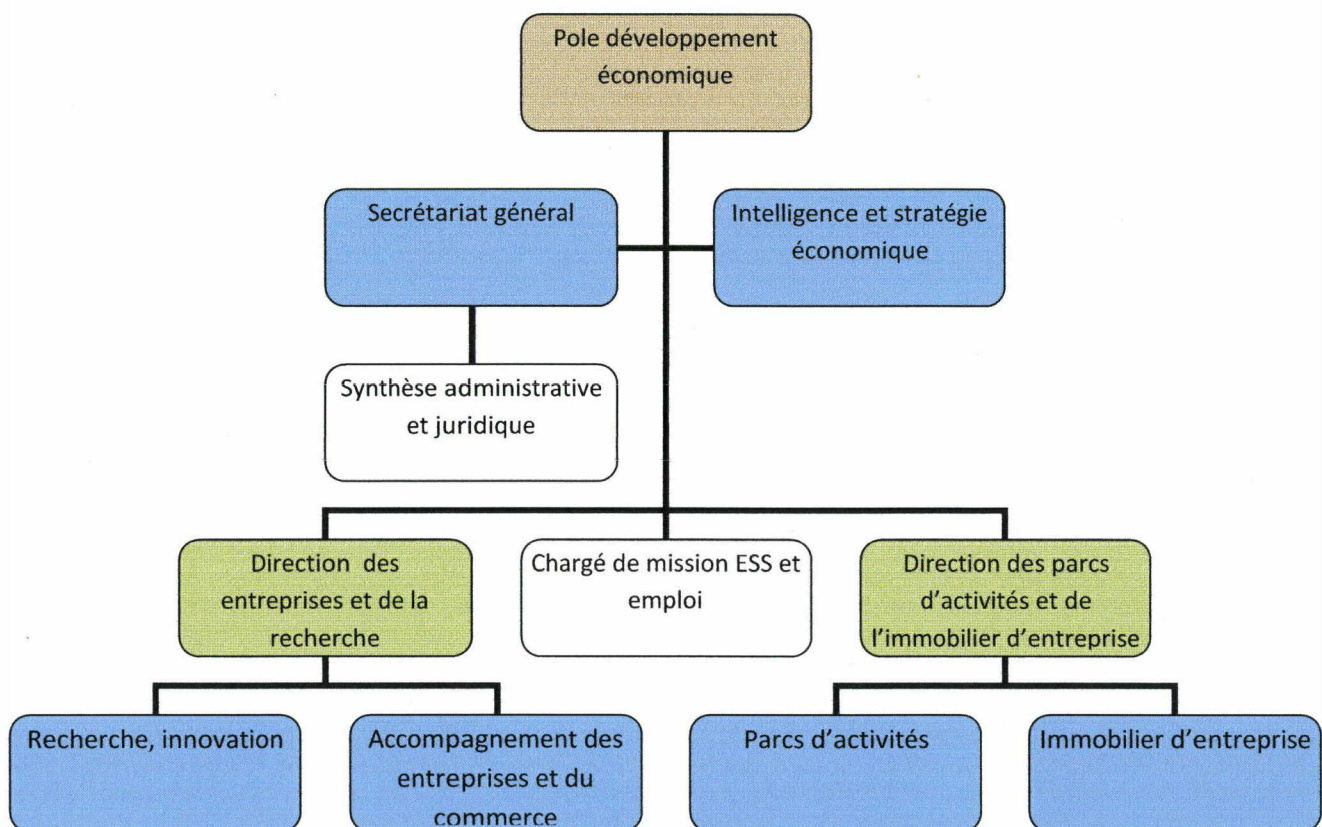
Pole développement économique

Secrétariat général

Intelligence et stratégie économique

Synthèse administrative et juridique

Direction des entreprises et de la recherche

Chargé de mission ESS et emploi

Direction des parcs d'activités et de l'immobilier d'entreprise

Recherche, innovation

Accompagnement des entreprises et du commerce

Parcs d'activités

Immobilier d'entreprise